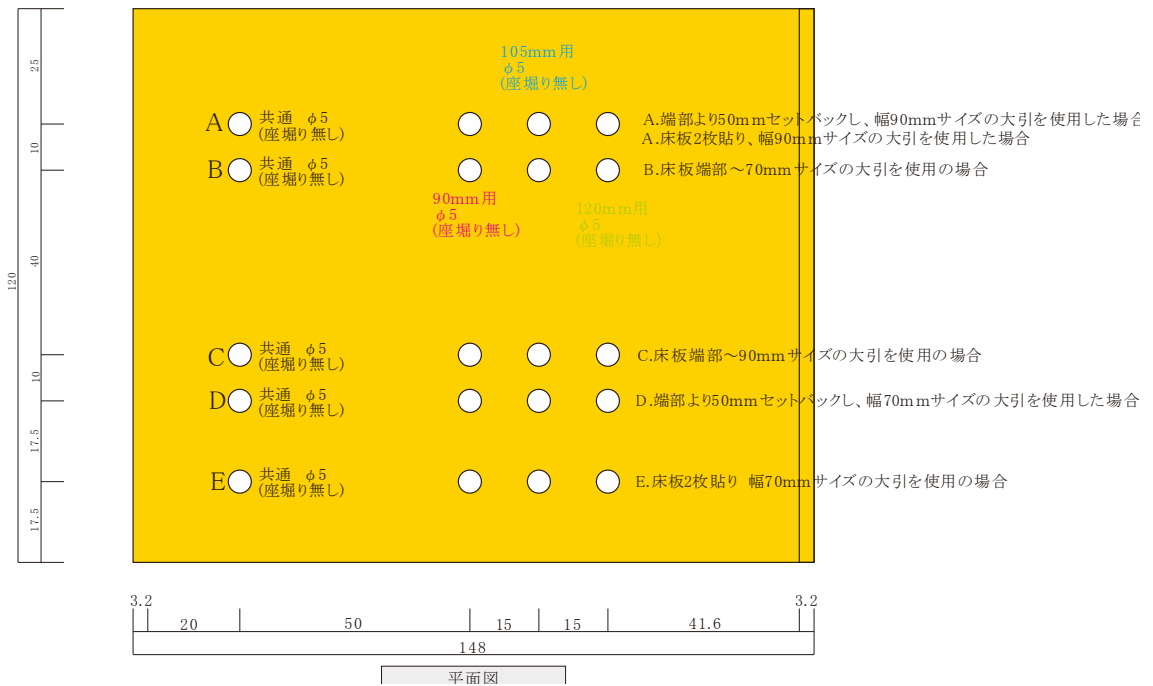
25
10
120
40
10
17.5
17.5

105mm用
φ5
(座堀り無し)

A 共通 φ5
(座堀り無し)

A.端部より50mmセットバックし、幅90mmサイズの大引を使用した場合
A.床板2枚貼り、幅90mmサイズの大引を使用した場合

B 共通 φ5
(座堀り無し)

B.床板端部～70mmサイズの大引を使用の場合

90mm用
φ5
(座堀り無し)

120mm用
φ5
(座堀り無し)

C 共通 φ5
(座堀り無し)

C.床板端部～90mmサイズの大引を使用の場合

D 共通 φ5
(座堀り無し)

D.端部より50mmセットバックし、幅70mmサイズの大引を使用した場合

E 共通 φ5
(座堀り無し)

E.床板2枚貼り 幅70mmサイズの大引を使用の場合

3.2
20
50
15
15
41.6
3.2
148

平面図